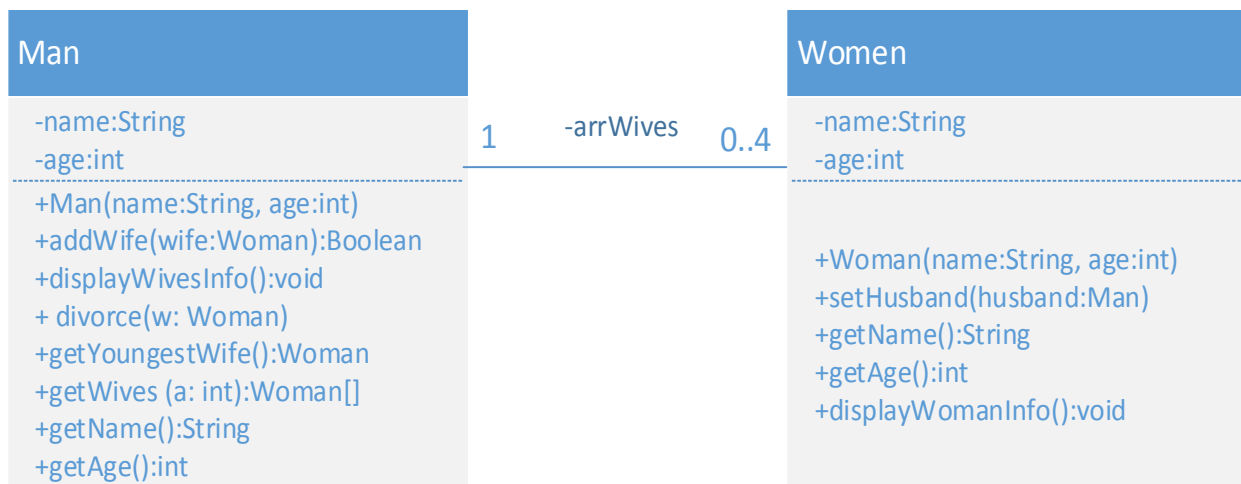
Man

-name:String
-age:int

+Man(name:String, age:int)
+addWife(wife:Woman):Boolean
+displayWivesInfo():void
+ divorce(w: Woman)
+getYoungestWife():Woman
+getWives (a: int):Woman[]
+getName():String
+getAge():int

1

-arrWives

0..4

Women

-name:String
-age:int

+Woman(name:String, age:int)
+setHusband(husband:Man)
+getName():String
+getAge():int
+displayWomanInfo():void